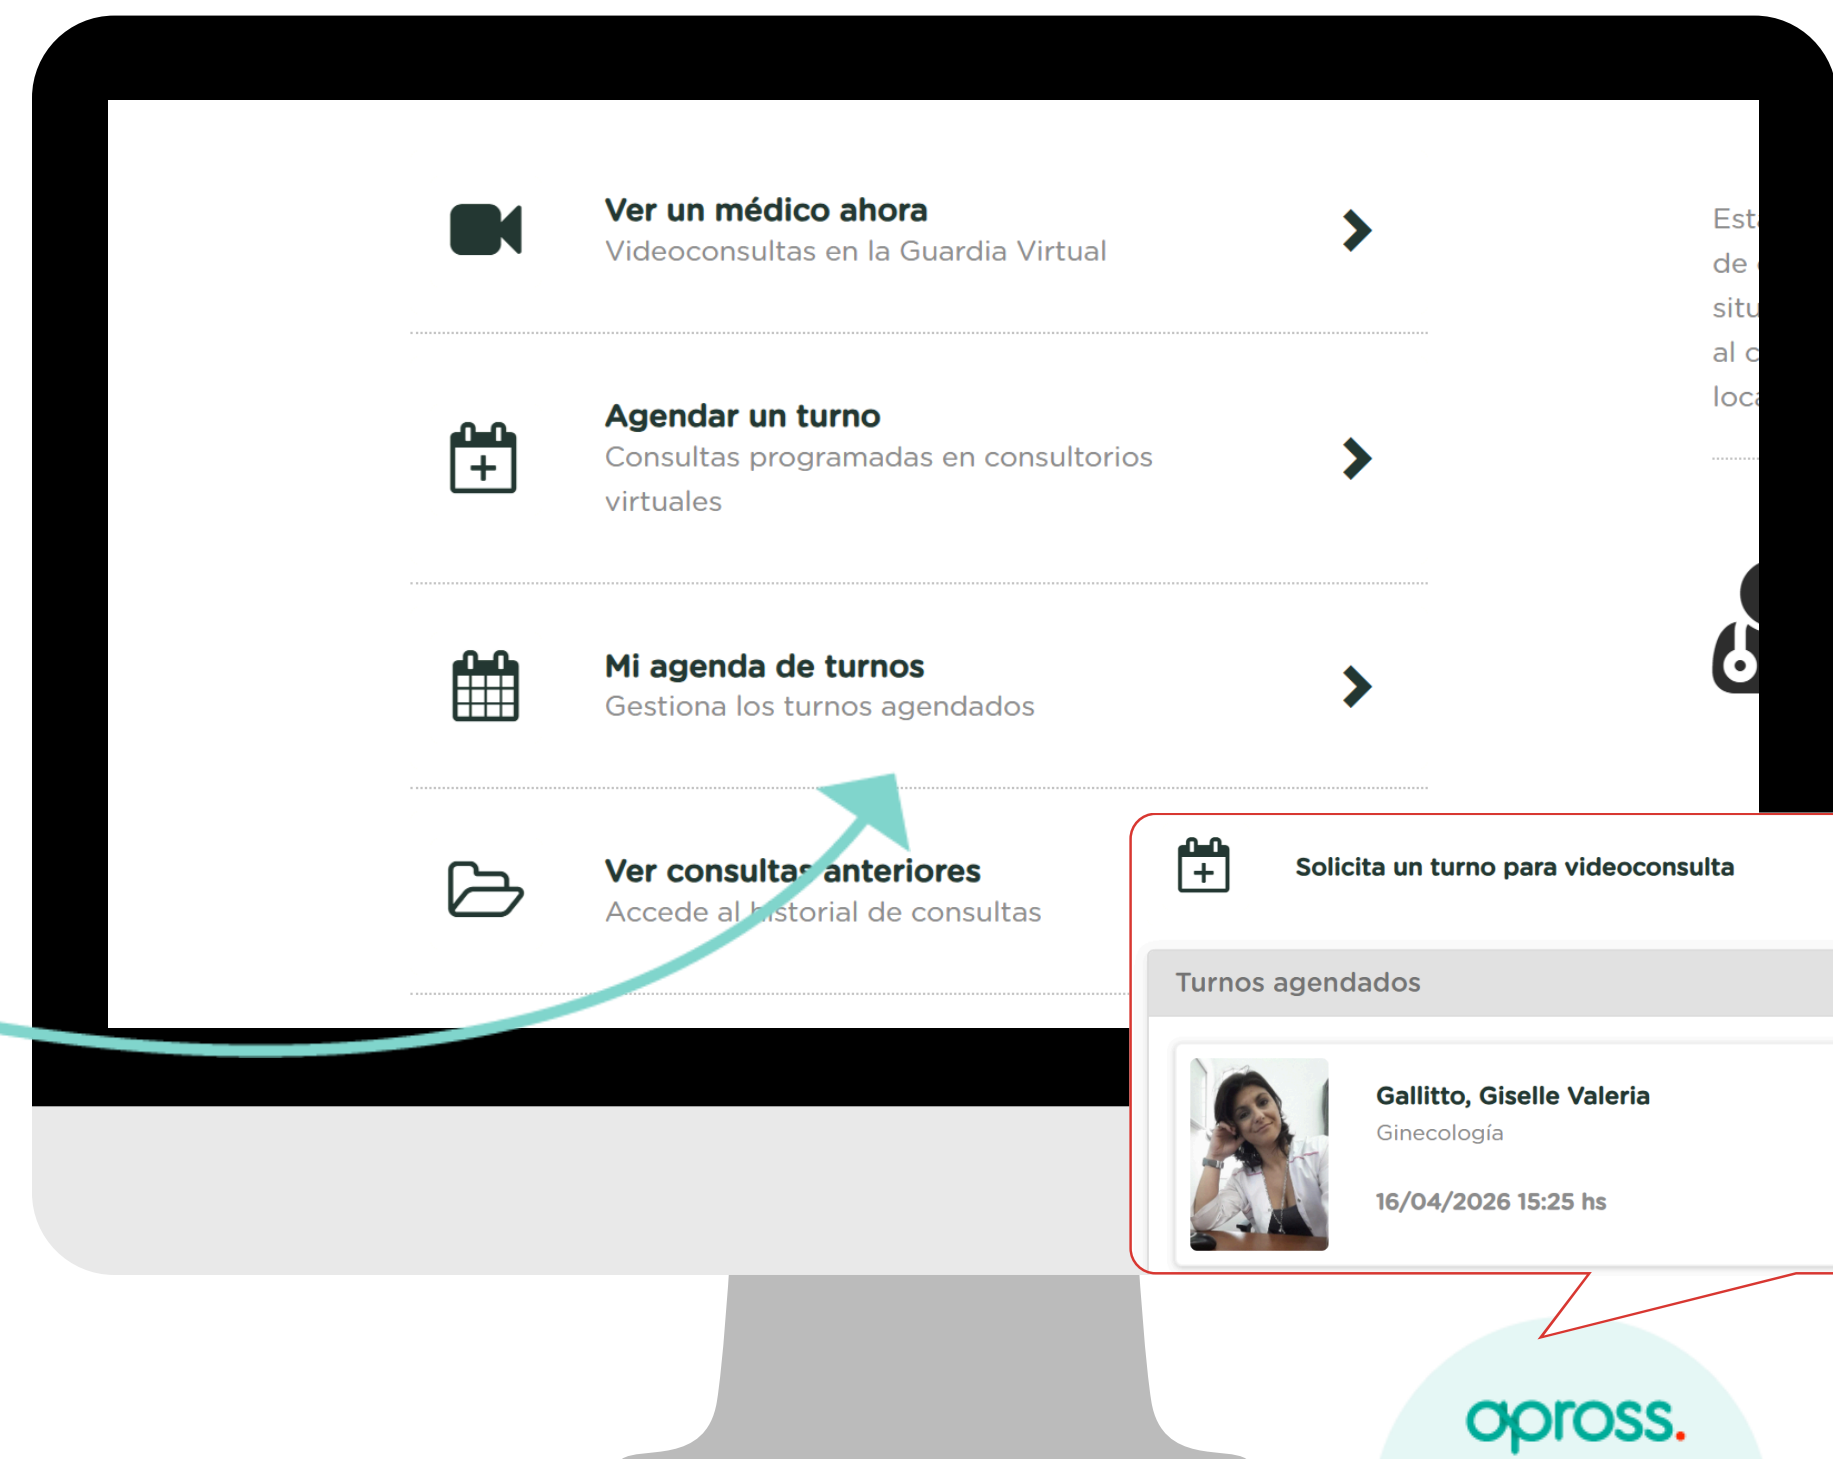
Ver un médico ahora
Videoconsultas en la Guardia Virtual

Agendar un turno
Consultas programadas en consultorios virtuales

Mi agenda de turnos
Gestiona los turnos agendados

Ver consultas anteriores
Accede al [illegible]storial de consultas

Est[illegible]
de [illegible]
situ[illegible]
al c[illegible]
loca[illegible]

Solicita un turno para videoconsulta

Turnos agendados

Gallitto, Giselle Valeria
Ginecología
16/04/2026 15:25 hs

apross.